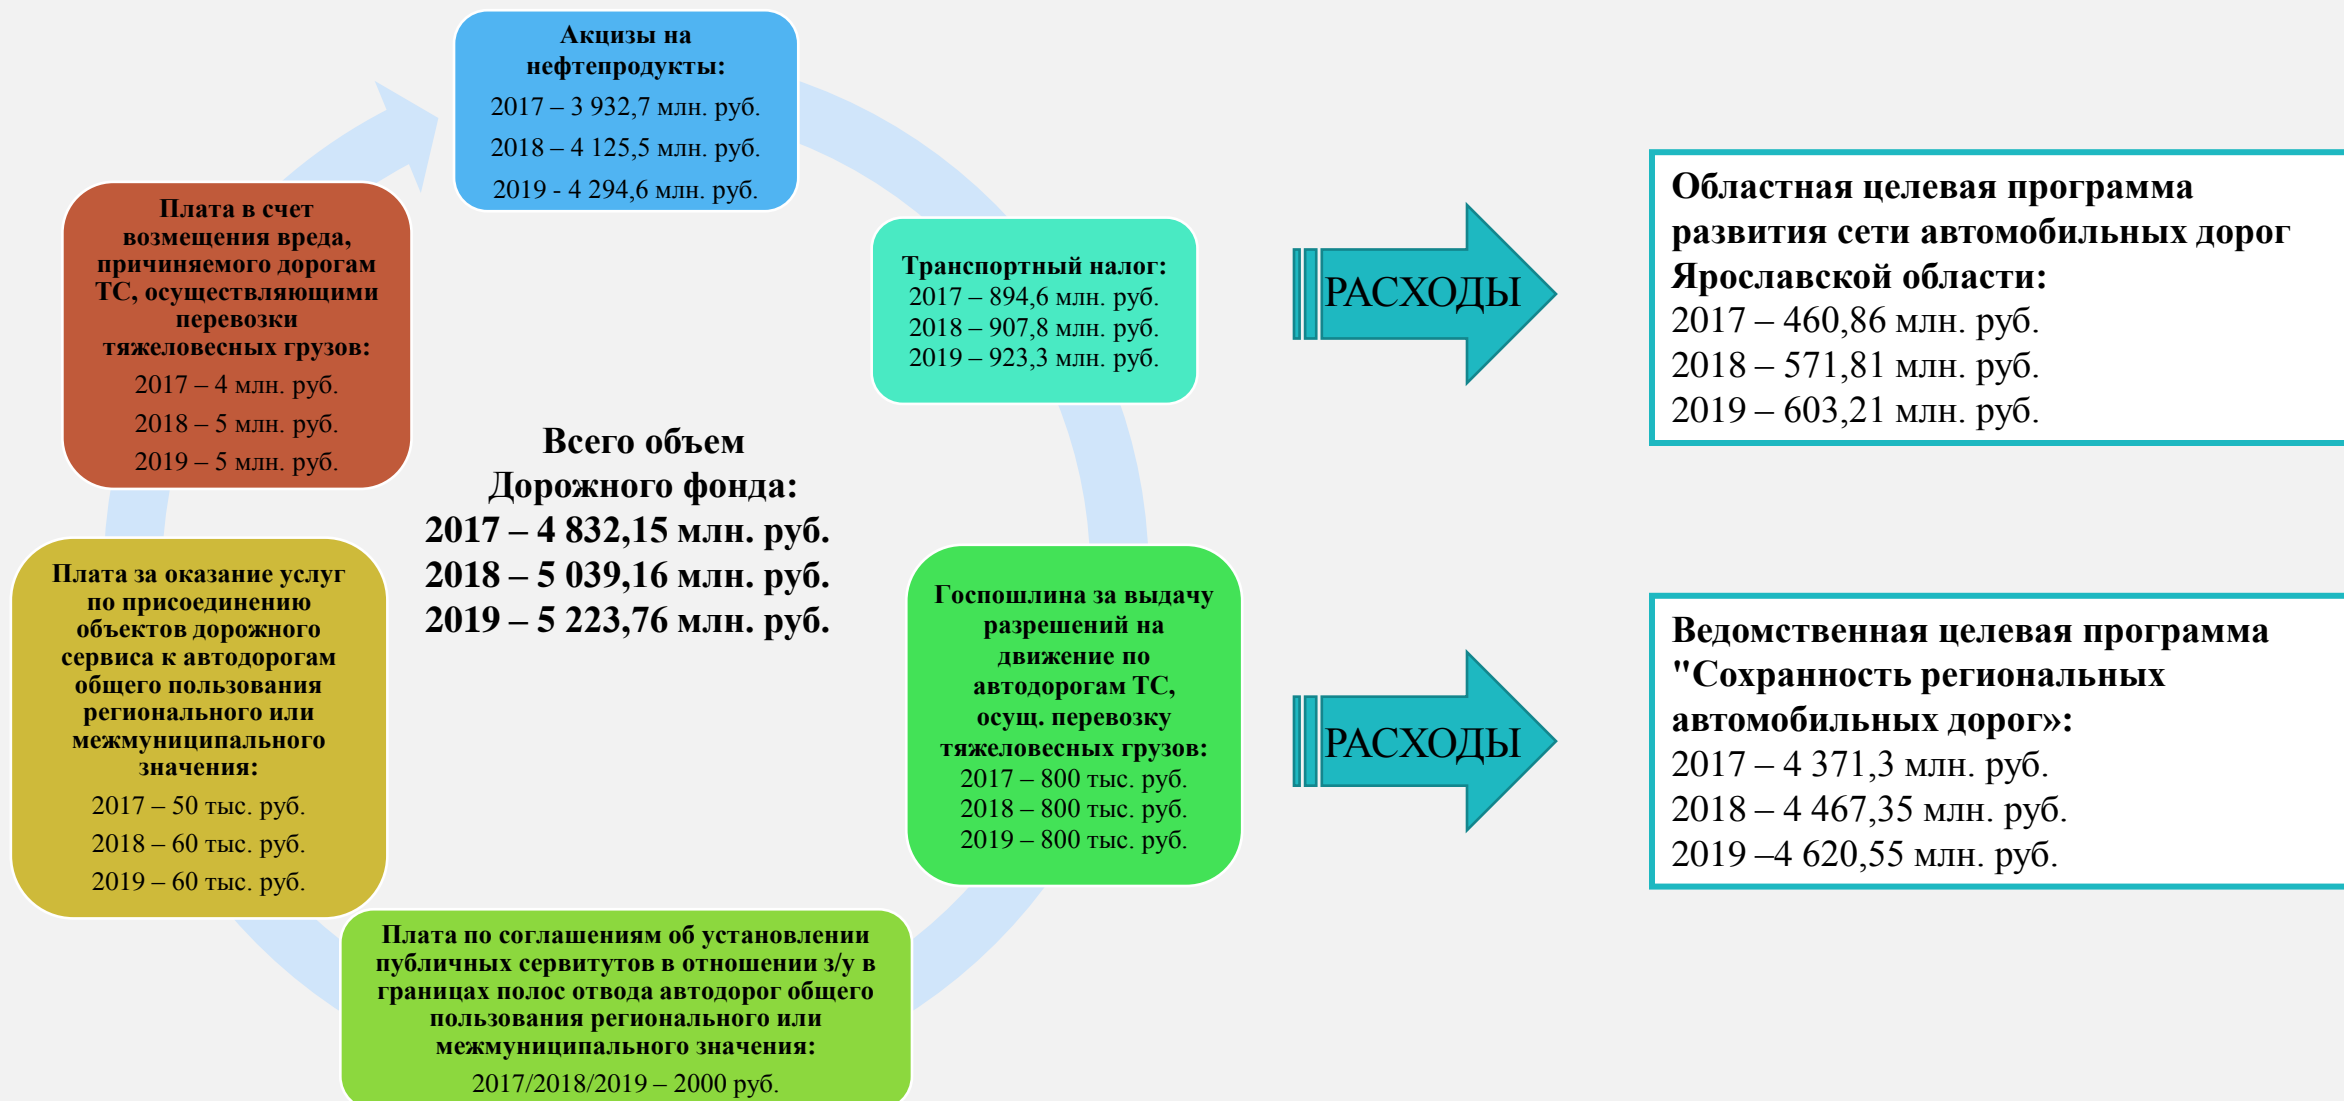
Акцизы на нефтепродукты:
2017 – 3 932,7 млн. руб.
2018 – 4 125,5 млн. руб.
2019 - 4 294,6 млн. руб.

Транспортный налог:
2017 – 894,6 млн. руб.
2018 – 907,8 млн. руб.
2019 – 923,3 млн. руб.

Госпошлина за выдачу разрешений на движение по автодорогам ТС, осущ. перевозку тяжеловесных грузов:
2017 – 800 тыс. руб.
2018 – 800 тыс. руб.
2019 – 800 тыс. руб.

Плата по соглашениям об установлении публичных сервитутов в отношении з/у в границах полос отвода автодорог общего пользования регионального или межмуниципального значения:
2017/2018/2019 – 2000 руб.

Плата за оказание услуг по присоединению объектов дорожного сервиса к автодорогам общего пользования регионального или межмуниципального значения:
2017 – 50 тыс. руб.
2018 – 60 тыс. руб.
2019 – 60 тыс. руб.

Плата в счет возмещения вреда, причиняемого дорогам ТС, осуществляющими перевозки тяжеловесных грузов:
2017 – 4 млн. руб.
2018 – 5 млн. руб.
2019 – 5 млн. руб.

Всего объем Дорожного фонда:
2017 – 4 832,15 млн. руб.
2018 – 5 039,16 млн. руб.
2019 – 5 223,76 млн. руб.

РАСХОДЫ

Областная целевая программа развития сети автомобильных дорог Ярославской области:
2017 – 460,86 млн. руб.
2018 – 571,81 млн. руб.
2019 – 603,21 млн. руб.

РАСХОДЫ

Ведомственная целевая программа "Сохранность региональных автомобильных дорог»:
2017 – 4 371,3 млн. руб.
2018 – 4 467,35 млн. руб.
2019 –4 620,55 млн. руб.